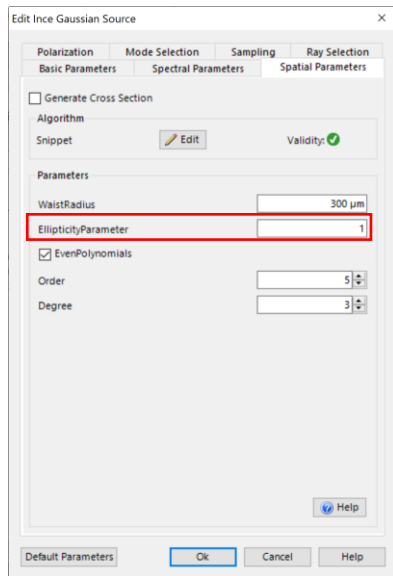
Edit Ince Gaussian Source

×

Polarization
Mode Selection
Sampling
Ray Selection
Basic Parameters
Spectral Parameters
Spatial Parameters

Generate Cross Section

Algorithm

Snippet
Edit
Validity:

Parameters

WaistRadius
300 µm

EllipticityParameter
1

EvenPolynomials

Order
5

Degree
3

Help

Default Parameters
Ok
Cancel
Help